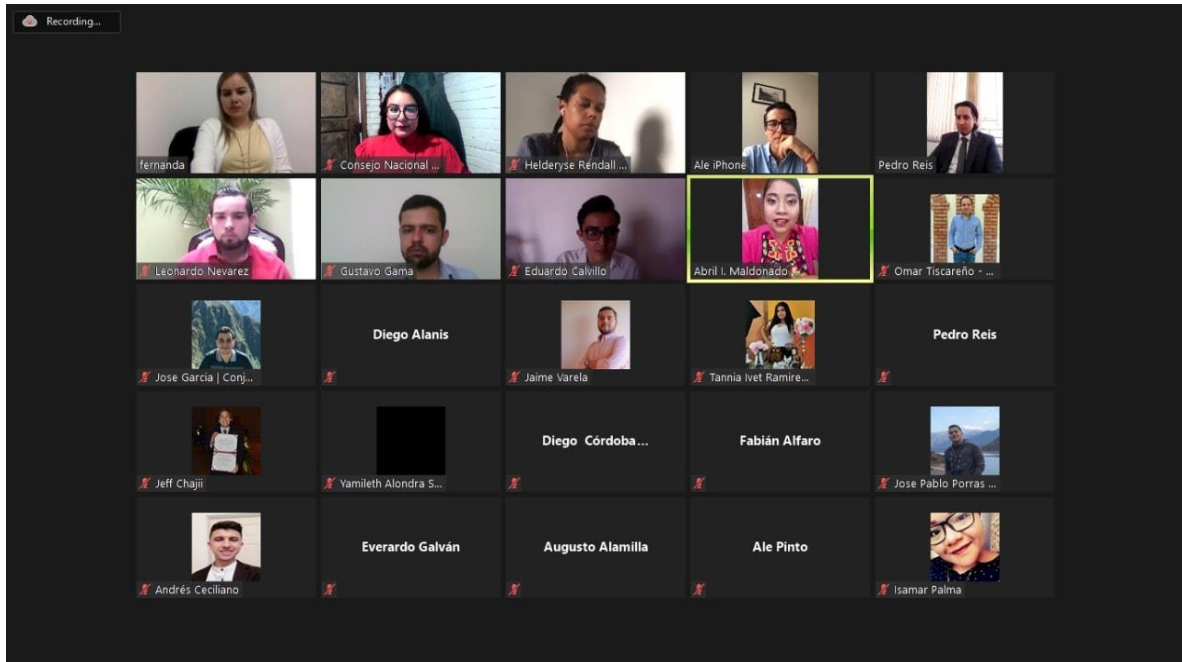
Recording...

fernanda

Consejo Nacional ...

Helderyse Rendall ...

Ale iPhone

Pedro Reis

Leonardo Nevarez

Gustavo Gama

Eduardo Calvillo

Abril I. Maldonado

Omar Tiscareño - ...

Jose Garcia | Conj...

Diego Alanis

Jaime Varela

Tannia Ivet Ramire...

Pedro Reis

Jeff Chajii

Yamileth Alondra S...

Diego Córdoba...

Fabián Alfaro

Jose Pablo Porras ...

Andrés Ceciliano

Everardo Galván

Augusto Alamilla

Ale Pinto

Isamar Palma